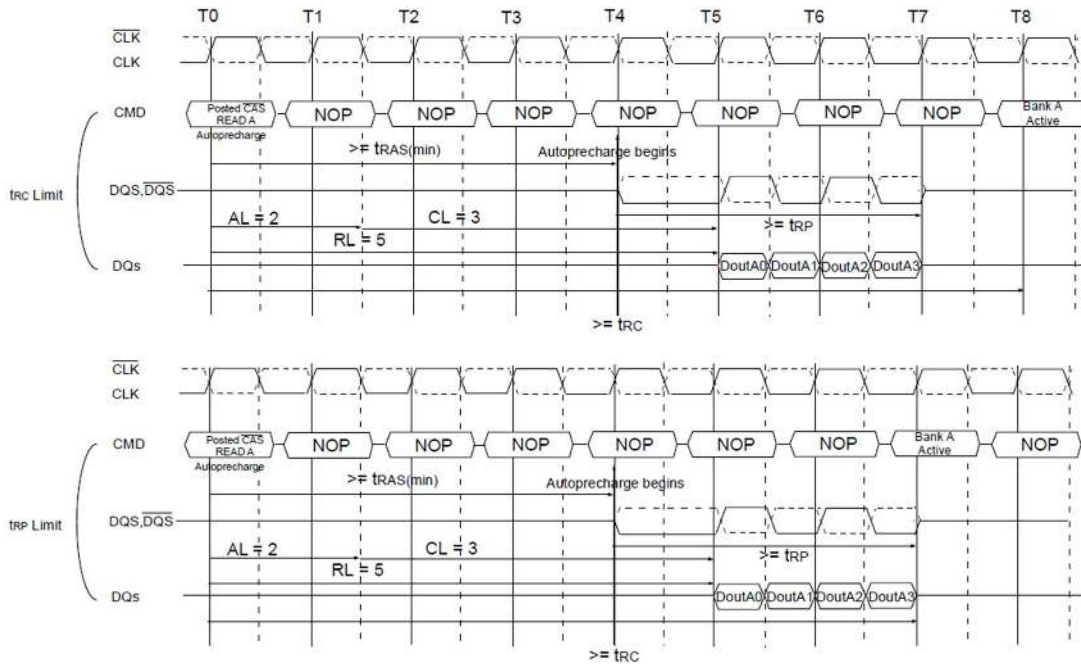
T0 T1 T2 T3 T4 T5 T6 T7 T8

$\overline{CLK}$
CLK

CMD
Posted $\overline{CAS}$ READ A Autoprecharge
NOP NOP NOP NOP NOP NOP NOP
Bank A Active

>= $t_{RAS}$(min)
Autoprecharge begins

tRC Limit

DQS,$\overline{DQS}$

AL = 2
CL = 3
>= $t_{RP}$
RL = 5

DQs
DoutA0 DoutA1 DoutA2 DoutA3

>= $t_{RC}$

$\overline{CLK}$
CLK

CMD
Posted $\overline{CAS}$ READ A Autoprecharge
NOP NOP NOP NOP NOP NOP
Bank A Active
NOP

>= $t_{RAS}$(min)
Autoprecharge begins

tRP Limit

DQS,$\overline{DQS}$

AL = 2
CL = 3
>= $t_{RP}$
RL = 5

DQs
DoutA0 DoutA1 DoutA2 DoutA3

>= $t_{RC}$